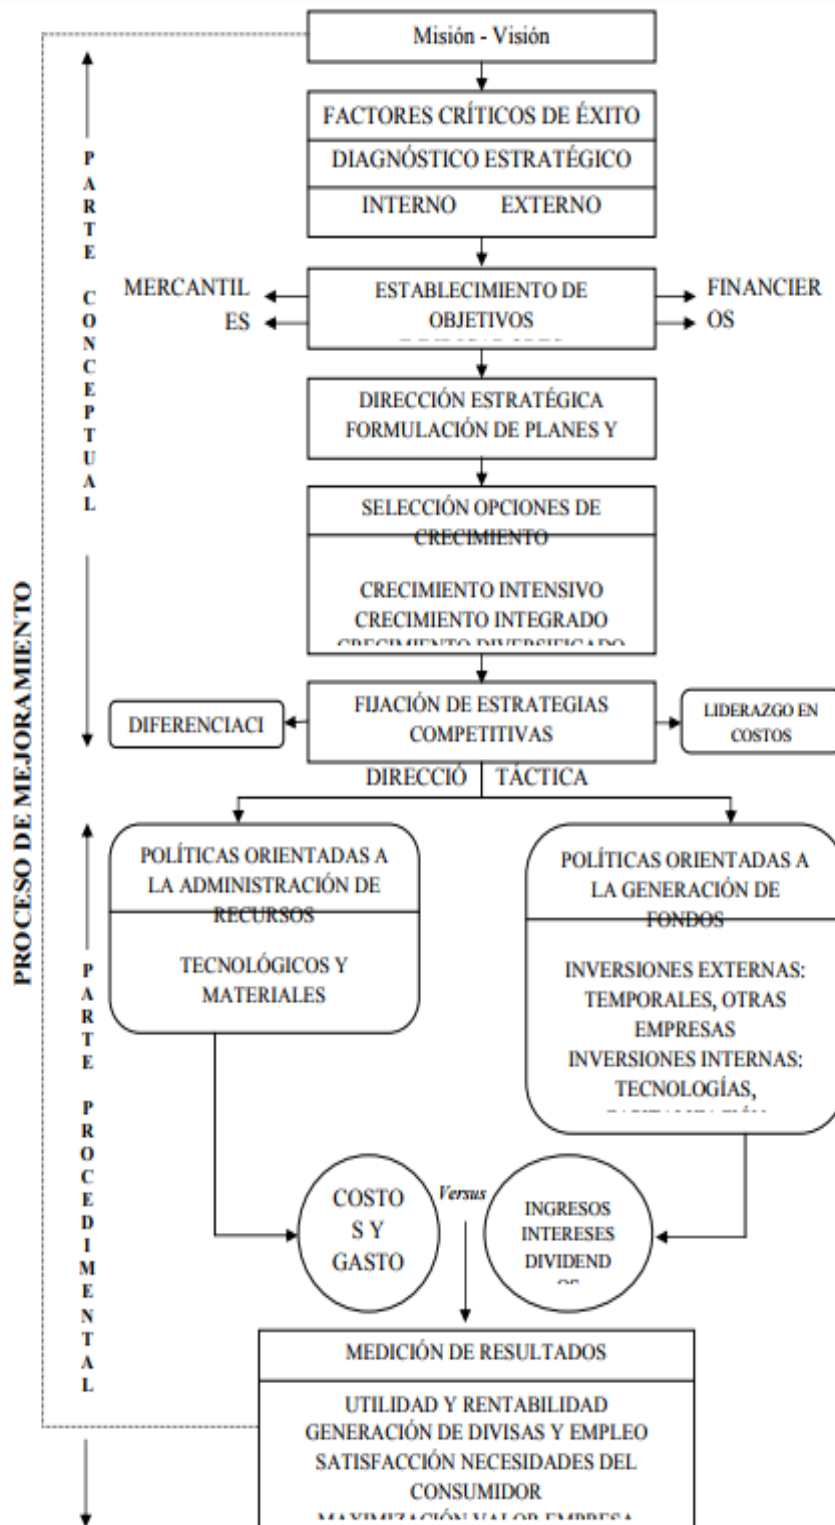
Misión - Visión

FACTORES CRÍTICOS DE ÉXITO
DIAGNÓSTICO ESTRATÉGICO
INTERNO EXTERNO

MERCANTIL ES

ESTABLECIMIENTO DE OBJETIVOS
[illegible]

FINANCIER OS

DIRECCIÓN ESTRATÉGICA
FORMULACIÓN DE PLANES Y

SELECCIÓN OPCIONES DE CRECIMIENTO

CRECIMIENTO INTENSIVO
CRECIMIENTO INTEGRADO
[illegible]

DIFERENCIACI

FIJACIÓN DE ESTRATEGIAS COMPETITIVAS

LIDERAZGO EN COSTOS

DIRECCIÓ TÁCTICA

PARTE CONCEPTUAL

PROCESO DE MEJORAMIENTO

POLÍTICAS ORIENTADAS A LA ADMINISTRACIÓN DE RECURSOS

TECNOLÓGICOS Y MATERIALES

POLÍTICAS ORIENTADAS A LA GENERACIÓN DE FONDOS

INVERSIONES EXTERNAS: TEMPORALES, OTRAS EMPRESAS
INVERSIONES INTERNAS: TECNOLOGÍAS,
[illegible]

PARTE PROCEDIMENTAL

COSTO S Y GASTO

Versus

INGRESOS INTERESES DIVIDEND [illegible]

MEDICIÓN DE RESULTADOS

UTILIDAD Y RENTABILIDAD
GENERACIÓN DE DIVISAS Y EMPLEO
SATISFACCIÓN NECESIDADES DEL CONSUMIDOR
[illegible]